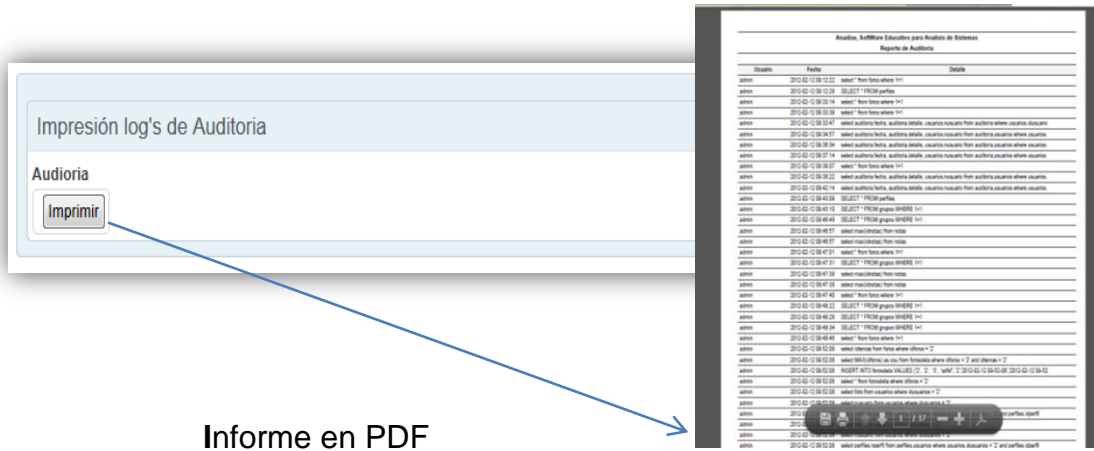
Impresión log's de Auditoria

Audioria

Imprimir

Informe en PDF

Anadise, SoftWare Educativo para Analisis de Sistemas
Reporte de Auditoria

| Usuario | Fecha | Detalle |
|---|---|---|
| admin | 2012-02-12 09:12:22 | select * from foros where 1=1 |
| admin | 2012-02-12 09:12:29 | SELECT * FROM perfiles |
| admin | 2012-02-12 09:33:14 | select * from foros where 1=1 |
| admin | 2012-02-12 09:33:38 | select * from foros where 1=1 |
| admin | 2012-02-12 09:33:47 | select auditoria.fecha, auditoria.detalle, usuarios.nusuario from auditoria where usuarios. |
| admin | 2012-02-12 09:34:57 | select auditoria.fecha, auditoria.detalle, usuarios.nusuario from auditoria where usuarios. |
| admin | 2012-02-12 09:36:34 | select auditoria.fecha, auditoria.detalle, usuarios.nusuario from auditoria where usuarios. |
| admin | 2012-02-12 09:37:14 | select auditoria.fecha, auditoria.detalle, usuarios.nusuario from auditoria where usuarios. |
| admin | 2012-02-12 09:38:07 | select * from foros where 1=1 |
| admin | 2012-02-12 09:38:22 | select auditoria.fecha, auditoria.detalle, usuarios.nusuario from auditoria where usuarios. |
| admin | 2012-02-12 09:42:14 | select auditoria.fecha, auditoria.detalle, usuarios.nusuario from auditoria where usuarios. |
| admin | 2012-02-12 09:43:08 | SELECT * FROM perfiles |
| admin | 2012-02-12 09:45:10 | SELECT * FROM grupos WHERE 1=1 |
| admin | 2012-02-12 09:46:48 | SELECT * FROM grupos WHERE 1=1 |
| admin | 2012-02-12 09:46:57 | select max(idnotas) from notas |
| admin | 2012-02-12 09:46:57 | select max(idnotas) from notas |
| admin | 2012-02-12 09:47:01 | select * from foros where 1=1 |
| admin | 2012-02-12 09:47:31 | SELECT * FROM grupos WHERE 1=1 |
| admin | 2012-02-12 09:47:38 | select max(idnotas) from notas |
| admin | 2012-02-12 09:47:38 | select max(idnotas) from notas |
| admin | 2012-02-12 09:47:40 | select * from foros where 1=1 |
| admin | 2012-02-12 09:48:22 | SELECT * FROM grupos WHERE 1=1 |
| admin | 2012-02-12 09:48:29 | SELECT * FROM grupos WHERE 1=1 |
| admin | 2012-02-12 09:48:34 | SELECT * FROM grupos WHERE 1=1 |
| admin | 2012-02-12 09:48:48 | select * from foros where 1=1 |
| admin | 2012-02-12 09:52:08 | select idtemas from foros where idforos = '2' |
| admin | 2012-02-12 09:52:08 | select MAX(idforos) as cou from forosdeta where idforos = '2' and idtemas = '2' |
| admin | 2012-02-12 09:52:08 | INSERT INTO forosdeta VALUES ('2', '2', '3', 'wifhf', '2','2012-02-12 09:52:08','2012-02-12 09:52 |
| admin | 2012-02-12 09:52:08 | select * from forosdeta where idforos = '2' |
| admin | 2012-02-12 09:52:08 | select foto from usuarios where idusuario = '2' |
| admin | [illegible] | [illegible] |
| admin | 2012-02-12 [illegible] | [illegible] perfiles.idperfil |
| admin | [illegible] | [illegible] |
| admin | 2012-02-12 09:52:08 | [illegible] where usuarios.idusuario = '2' and perfiles.idperfil |
| admin | 2012-02-12 09:52:08 | select perfiles.idperfil from perfiles,usuarios where usuarios.idusuario = '2' and perfiles.idperfil |

1 / 17